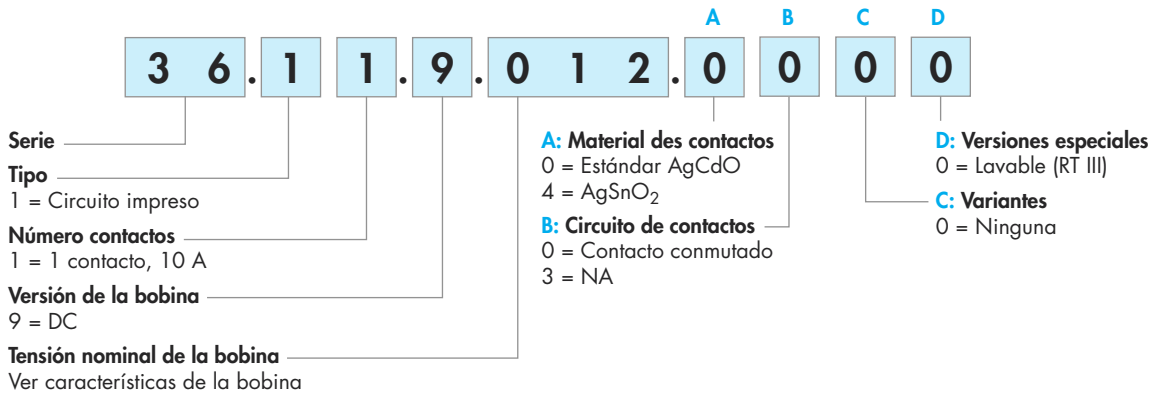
A B C D

3 6 . 1 1 . 9 . 0 1 2 . 0 0 0 0

Serie

Tipo
1 = Circuito impreso

Número contactos
1 = 1 contacto, 10 A

Versión de la bobina
9 = DC

Tensión nominal de la bobina
Ver características de la bobina

A: Material des contactos
0 = Estándar AgCdO
4 = $AgSnO_2$

B: Circuito de contactos
0 = Contacto conmutado
3 = NA

D: Versiones especiales
0 = Lavable (RT III)

C: Variantes
0 = Ninguna